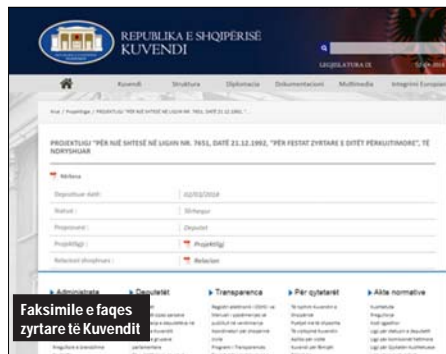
REPUBLIKA E SHQIPËRISË
KUVENDI

LEGJISLATURA IX

Kuvendi Struktura Diplomacia Dokumentacioni Multimedia Integrimi Europian

PROJEKTLIGJ "PËR NJË SHTESË NË LIGJIN NR. 7651, DATË 21.12.1992, "PËR FESTAT ZYRTARE E DITËT PËRKUJTIMORE", TË NDRYSHUAR

Printo

Depozituar datë: 02/02/2016

Statusi: Shqyrtuar

Propozuesi: Deputet

Projektligji: Projektligji

Relacioni shoqërues: Relacion

Administrata
Deputetët
Transparenca
Për qytetarët
Akte normative

Faksimile e faqes zyrtare të Kuvendit